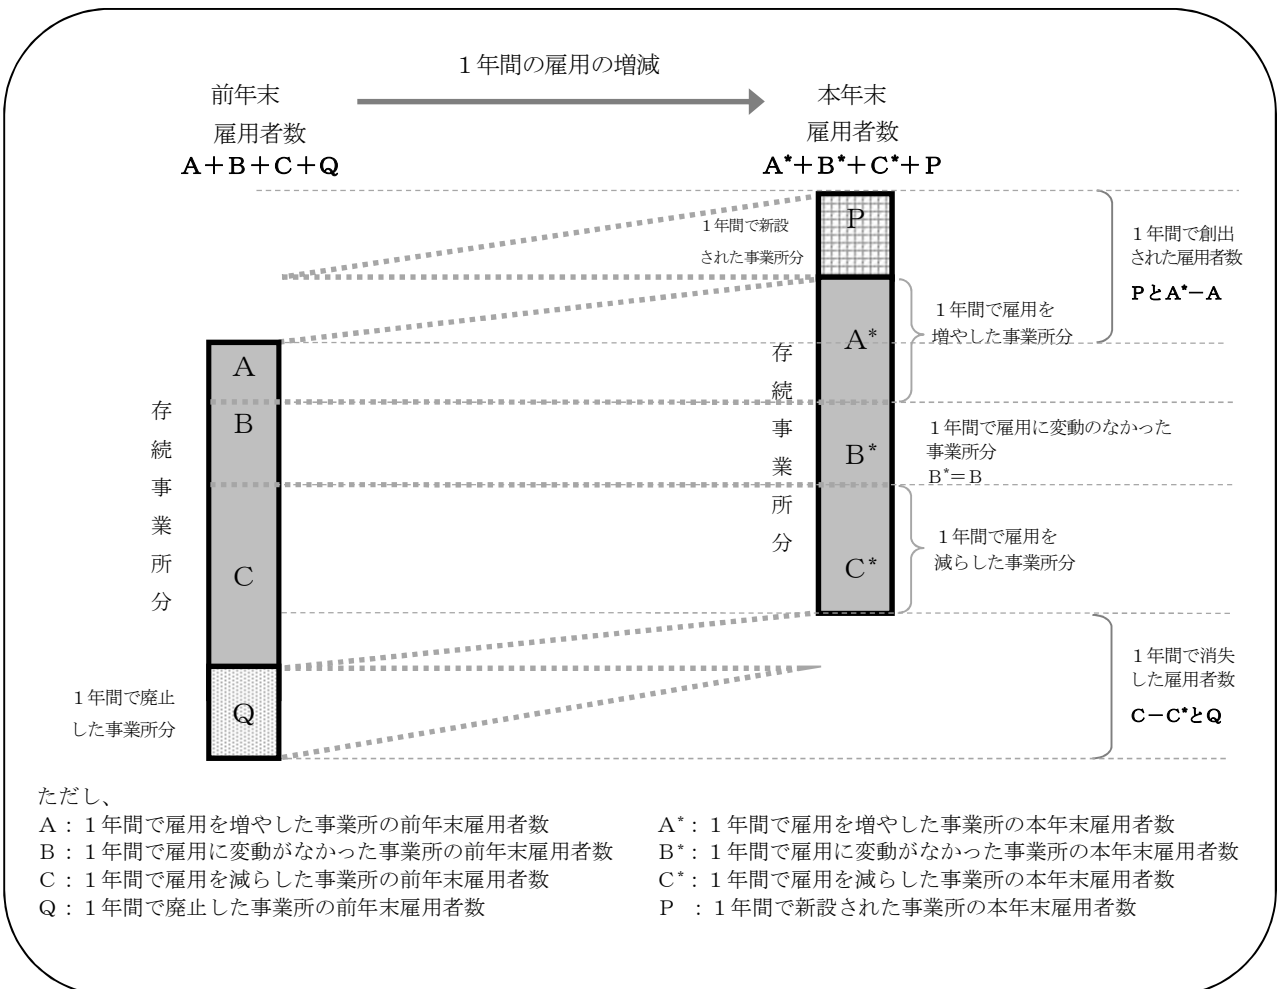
１年間の雇用の増減

前年末
雇用者数
A＋B＋C＋Q

本年末
雇用者数
A*＋B*＋C*＋P

１年間で新設
された事業所分

P

１年間で創出
された雇用者数
PとA*－A

１年間で雇用を
増やした事業所分

A*

A

存
続
事
業
所
分

B

B*

１年間で雇用に変動のなかった
事業所分
B*＝B

存
続
事
業
所
分

C

C*

１年間で雇用を
減らした事業所分

１年間で消失
した雇用者数
C－C*とQ

１年間で廃止
した事業所分

Q

ただし、
A：１年間で雇用を増やした事業所の前年末雇用者数
B：１年間で雇用に変動がなかった事業所の前年末雇用者数
C：１年間で雇用を減らした事業所の前年末雇用者数
Q：１年間で廃止した事業所の前年末雇用者数

A*：１年間で雇用を増やした事業所の本年末雇用者数
B*：１年間で雇用に変動がなかった事業所の本年末雇用者数
C*：１年間で雇用を減らした事業所の本年末雇用者数
P ：１年間で新設された事業所の本年末雇用者数